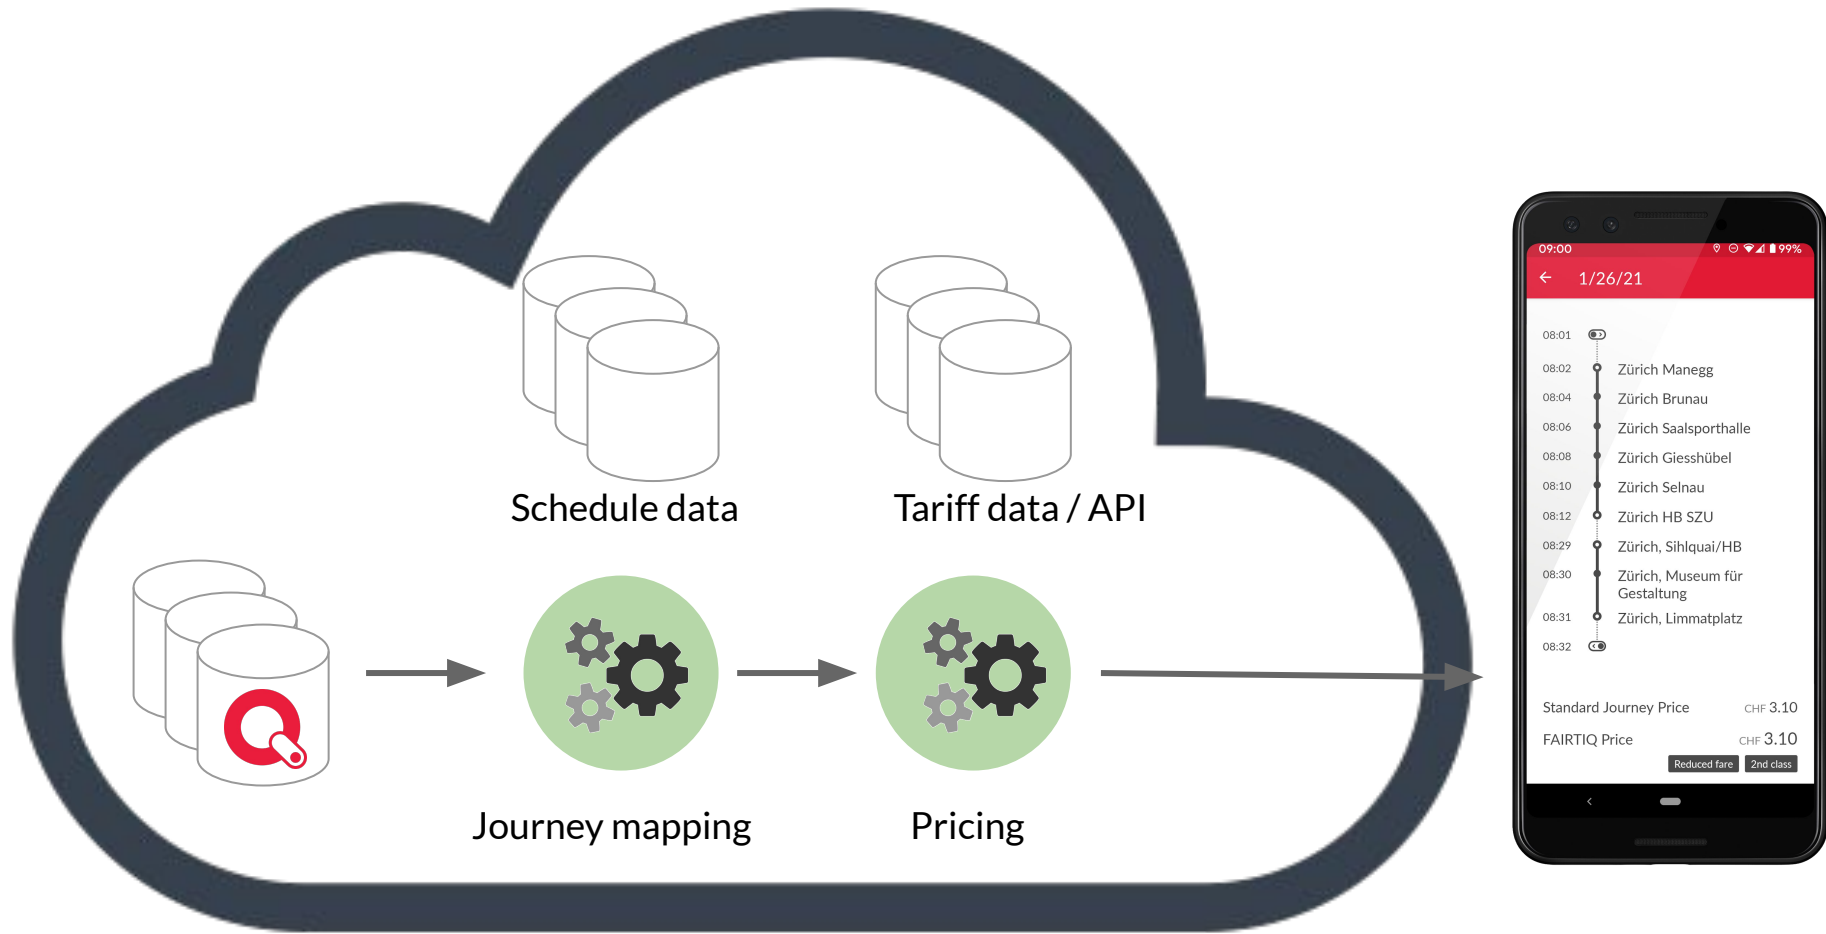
Schedule data

Tariff data / API

Journey mapping

Pricing

09:00 99%

1/26/21

08:01

08:02 Zürich Manegg

08:04 Zürich Brunau

08:06 Zürich Saalsporthalle

08:08 Zürich Giesshübel

08:10 Zürich Selnau

08:12 Zürich HB SZU

08:29 Zürich, Sihlquai/HB

08:30 Zürich, Museum für Gestaltung

08:31 Zürich, Limmatplatz

08:32

Standard Journey Price CHF 3.10

FAIRTIQ Price CHF 3.10

Reduced fare 2nd class